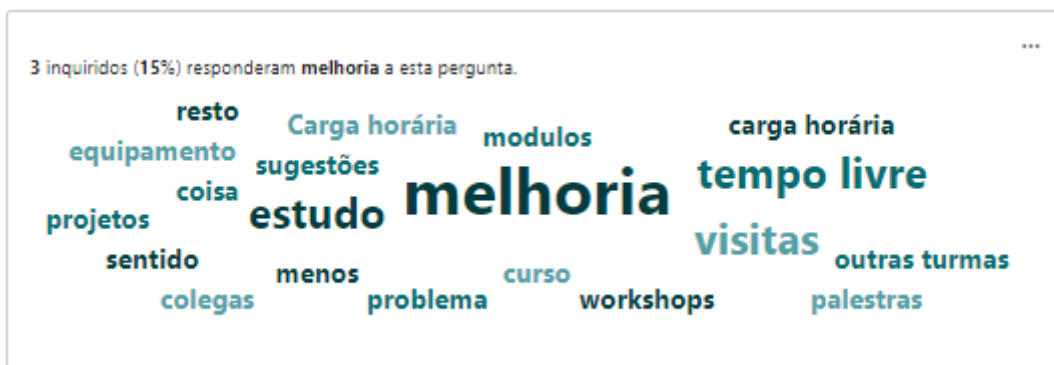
...

3 inquiridos (15%) responderam melhoria a esta pergunta.

resto
Carga horária
modulos
carga horária
equipamento
sugestões
tempo livre
coisa
melhoria
projetos
estudo
visitas
sentido
menos
curso
outras turmas
colegas
problema
workshops
palestras